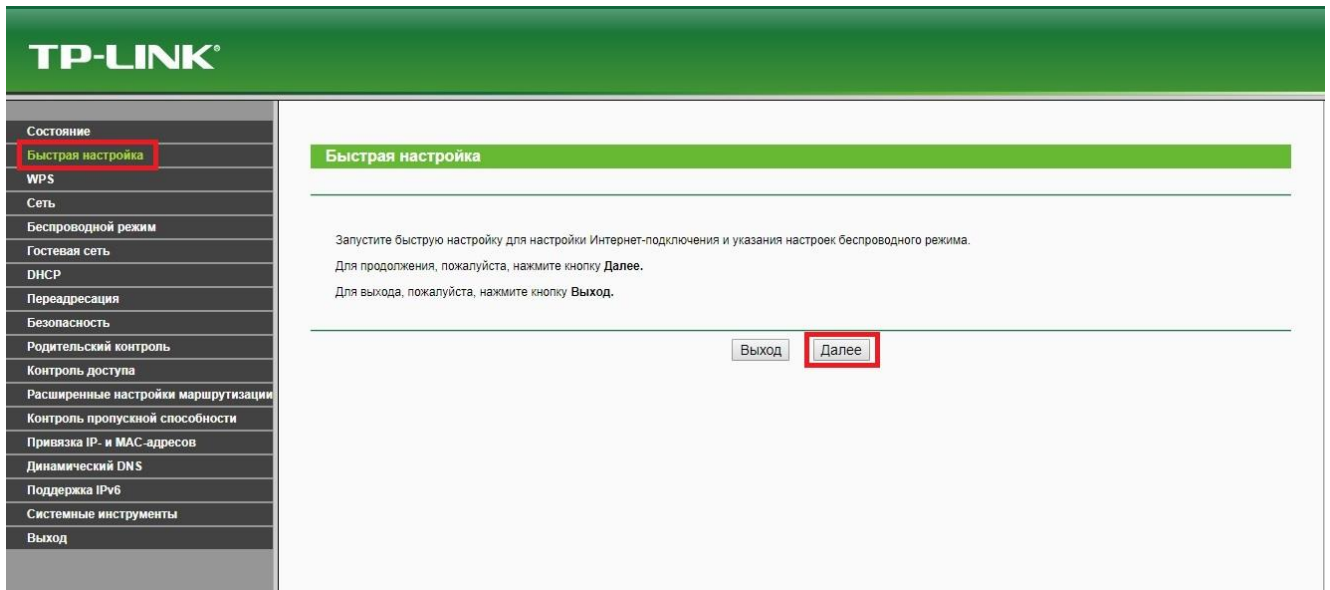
TP-LINK®

Состояние
Быстрая настройка
WPS
Сеть
Беспроводной режим
Гостевая сеть
DHCP
Переадресация
Безопасность
Родительский контроль
Контроль доступа
Расширенные настройки маршрутизации
Контроль пропускной способности
Привязка IP- и MAC-адресов
Динамический DNS
Поддержка IPv6
Системные инструменты
Выход

Быстрая настройка

Запустите быструю настройку для настройки Интернет-подключения и указания настроек беспроводного режима.

Для продолжения, пожалуйста, нажмите кнопку **Далее.**

Для выхода, пожалуйста, нажмите кнопку **Выход.**

Выход Далее